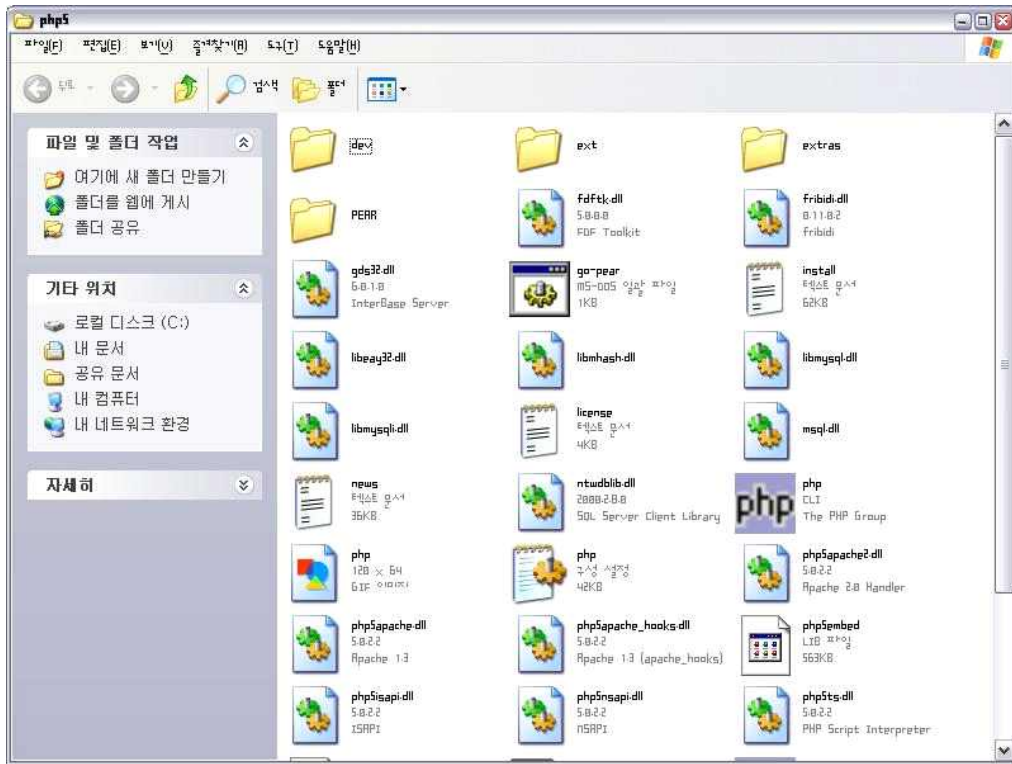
php5

파일(F) 편집(E) 보기(V) 즐겨찾기(A) 도구(T) 도움말(H)

뒤로 검색 폴더

파일 및 폴더 작업

여기에 새 폴더 만들기
폴더를 웹에 게시
폴더 공유

기타 위치

로컬 디스크 (C:)
내 문서
공유 문서
내 컴퓨터
내 네트워크 환경

자세히

dev

ext

extras

PEAR

fdftk.dll
5.0.0.0
FDF Toolkit

fribidi.dll
0.11.0.2
fribidi

gds32.dll
6.0.1.0
InterBase Server

go-pear
MS-DOS 일괄 파일
1KB

install
텍스트 문서
62KB

libeay32.dll

libmhash.dll

libmysql.dll

libmysqli.dll

license
텍스트 문서
4KB

msql.dll

news
텍스트 문서
36KB

ntwdblib.dll
2000.2.8.0
SQL Server Client Library

php
CLI
The PHP Group

php
128 x 64
GIF 이미지

php
구성 설정
42KB

php5apache2.dll
5.0.2.2
Apache 2.0 Handler

php5apache.dll
5.0.2.2
Apache 1.3

php5apache_hooks.dll
5.0.2.2
Apache 1.3 (apache_hooks)

php5embed
LIB 파일
563KB

php5isapi.dll
5.0.2.2
ISAPI

php5nsapi.dll
5.0.2.2
NSAPI

php5ts.dll
5.0.2.2
PHP Script Interpreter